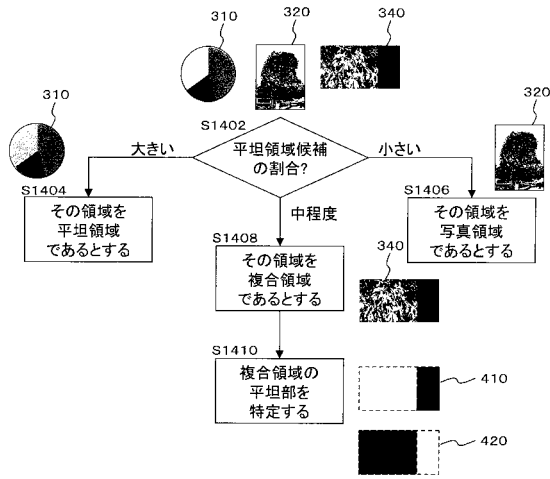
310

320

340

310

S1402

大きい

平坦領域候補の割合?

小さい

320

S1404

S1406

その領域を平坦領域であるとする

中程度

その領域を写真領域であるとする

S1408

その領域を複合領域であるとする

340

S1410

複合領域の平坦部を特定する

410

420